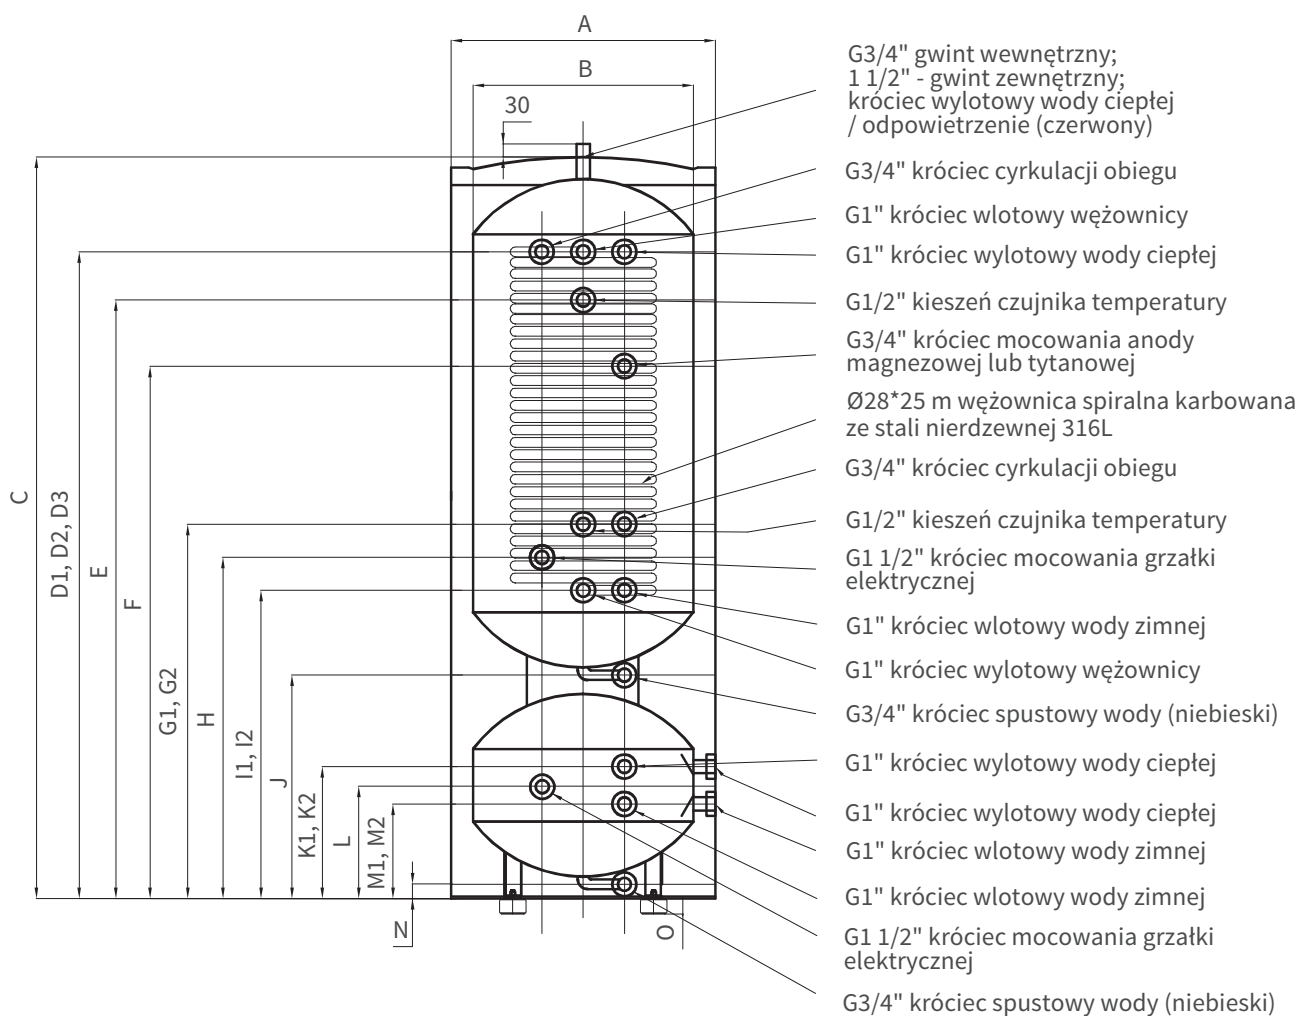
A

B

30

C

D1, D2, D3

E

F

G1, G2

H

I1, I2

J

K1, K2

L

M1, M2

N

O

G3/4" gwint wewnętrzny;
1 1/2" - gwint zewnętrzny;
króciec wylotowy wody ciepłej
/ odpowietrzenie (czerwony)

G3/4" króciec cyrkulacji obiegu

G1" króciec wlotowy wężownicy

G1" króciec wylotowy wody ciepłej

G1/2" kieszeń czujnika temperatury

G3/4" króciec mocowania anody magnezowej lub tytanowej

Ø28*25 m wężownica spiralna karbowana ze stali nierdzewnej 316L

G3/4" króciec cyrkulacji obiegu

G1/2" kieszeń czujnika temperatury

G1 1/2" króciec mocowania grzałki elektrycznej

G1" króciec wlotowy wody zimnej

G1" króciec wylotowy wężownicy

G3/4" króciec spustowy wody (niebieski)

G1" króciec wylotowy wody ciepłej

G1" króciec wylotowy wody ciepłej

G1" króciec wlotowy wody zimnej

G1" króciec wlotowy wody zimnej

G1 1/2" króciec mocowania grzałki elektrycznej

G3/4" króciec spustowy wody (niebieski)